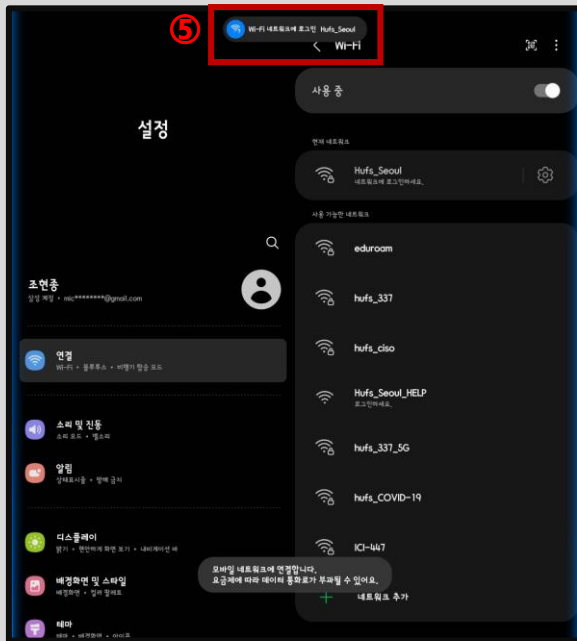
⑤

Wi-Fi 네트워크에 로그인 Hufs_Seoul

< Wi-Fi

설정

사용 중

현재 네트워크

Hufs_Seoul
네트워크에 로그인하세요.

사용 가능한 네트워크

eduroam

hufs_337

hufs_ciso

Hufs_Seoul_HELP
로그인하세요.

hufs_337_5G

hufs_COVID-19

ICI-447

네트워크 추가

조현종
삼성 계정 • nic********@gmail.com

연결
Wi-Fi • 블루투스 • 비행기 탑승 모드

소리 및 진동
소리 모드 • 벨소리

알림
상태표시줄 • 방해 금지

디스플레이
밝기 • 편안하게 화면 보기 • 내비게이션 바

배경화면 및 스타일
배경화면 • 컬러 팔레트

테마

모바일 네트워크에 연결합니다.
요금제에 따라 데이터 통화료가 부과될 수 있어요.